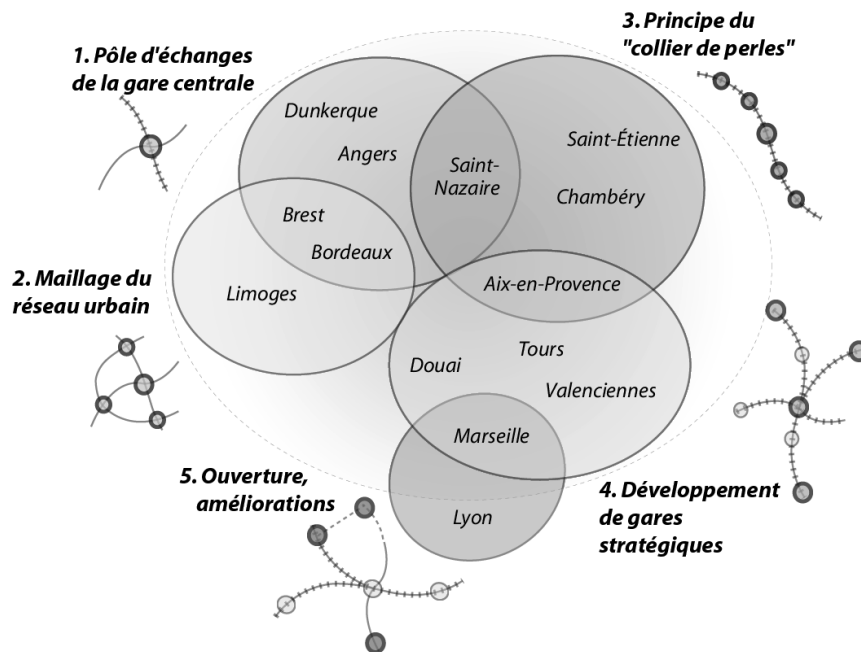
1. Pôle d'échanges de la gare centrale

3. Principe du "collier de perles"

Dunkerque

Angers

Saint-Nazaire

Saint-Étienne

Chambéry

Brest

Bordeaux

Limoges

2. Maillage du réseau urbain

Aix-en-Provence

Douai

Tours

Valenciennes

Marseille

Lyon

5. Ouverture, améliorations

4. Développement de gares stratégiques